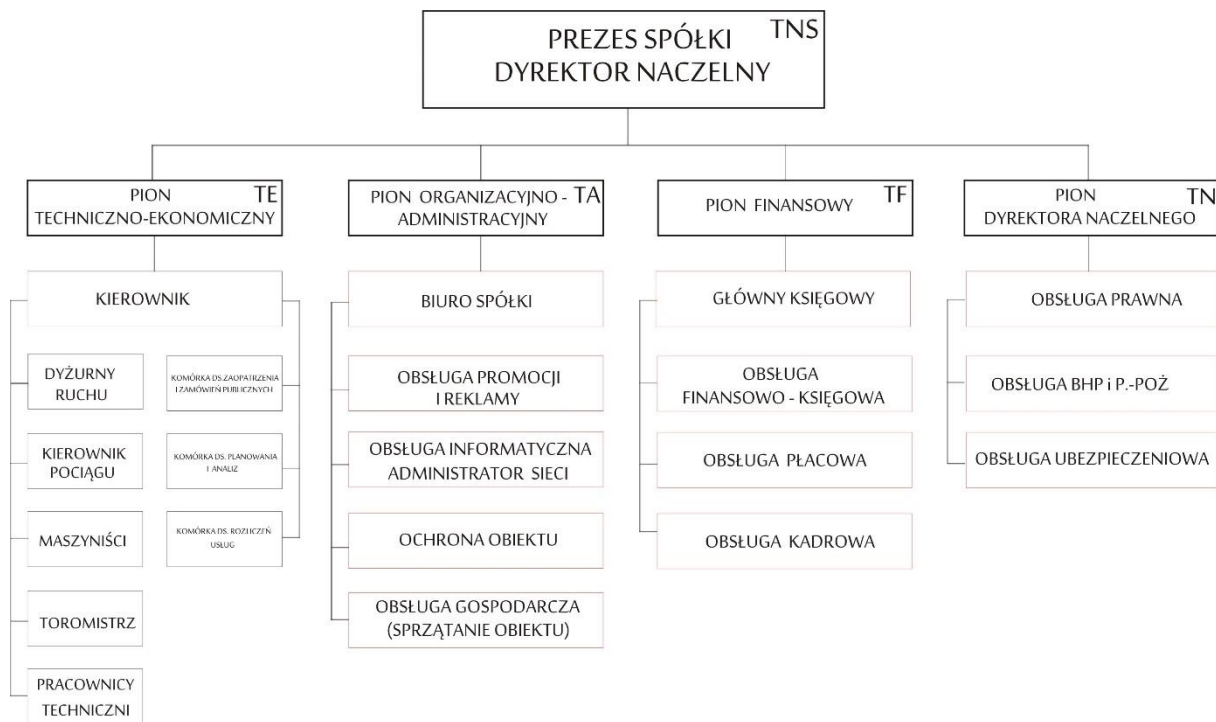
PREZES SPÓŁKI TNS
DYREKTOR NACZELNY

PION TE
TECHNICZNO-EKONOMICZNY

KIEROWNIK

DYŻURNY RUCHU

KIEROWNIK POCIĄGU

MASZYNIŚCI

TOROMISTRZ

PRACOWNICY TECHNICZNI

KOMÓRKA DS. ZAOPATRZENIA I ZAMÓWIEŃ PUBLICZNYCH

KOMÓRKA DS. PLANOWANIA I ANALIZ

KOMÓRKA DS. ROZLICZEŃ USŁUG

PION ORGANIZACYJNO - TA
ADMINISTRACYJNY

BIURO SPÓŁKI

OBSŁUGA PROMOCJI I REKLAMY

OBSŁUGA INFORMATYCZNA ADMINISTRATOR SIECI

OCHRONA OBIEKTU

OBSŁUGA GOSPODARCZA (SPRZĄTANIE OBIEKTU)

PION FINANSOWY TF

GŁÓWNY KSIĘGOWY

OBSŁUGA FINANSOWO - KSIĘGOWA

OBSŁUGA PŁACOWA

OBSŁUGA KADROWA

PION TN
DYREKTORA NACZELNEGO

OBSŁUGA PRAWNA

OBSŁUGA BHP i P.-POŻ

OBSŁUGA UBEZPIECZENIOWA